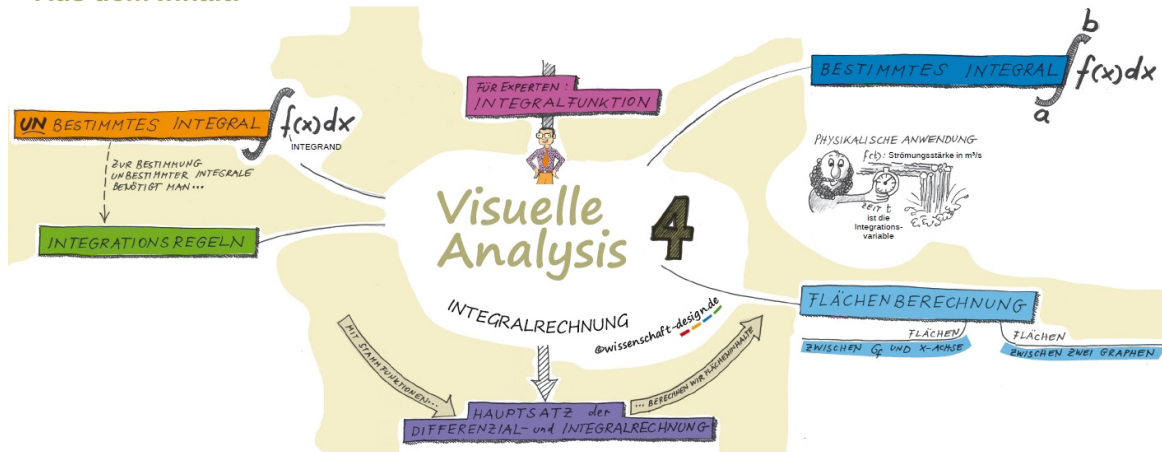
UNBESTIMMTES INTEGRAL $\int f(x)dx$
INTEGRAND

ZUR BESTIMMUNG UNBESTIMMTER INTEGRALE BENÖTIGT MAN...

INTEGRATIONSREGELN

FÜR EXPERTEN: INTEGRALFUNKTION

BESTIMMTES INTEGRAL $\int_a^b f(x)dx$

PHYSIKALISCHE ANWENDUNG
f(t): Strömungsstärke in m³/s
ZEIT t ist die Integrationsvariable

Visuelle Analysis 4

INTEGRALRECHNUNG
@wissenschaft-design.de

MIT STAMMFUNKTIONEN...

HAUPTSATZ der DIFFERENZIAL- und INTEGRALRECHNUNG

... BERECHNEN WIR FLÄCHENINHALTE

FLÄCHENBERECHNUNG
FLÄCHEN ZWISCHEN $G_f$ UND X-ACHSE
FLÄCHEN ZWISCHEN ZWEI GRAPHEN